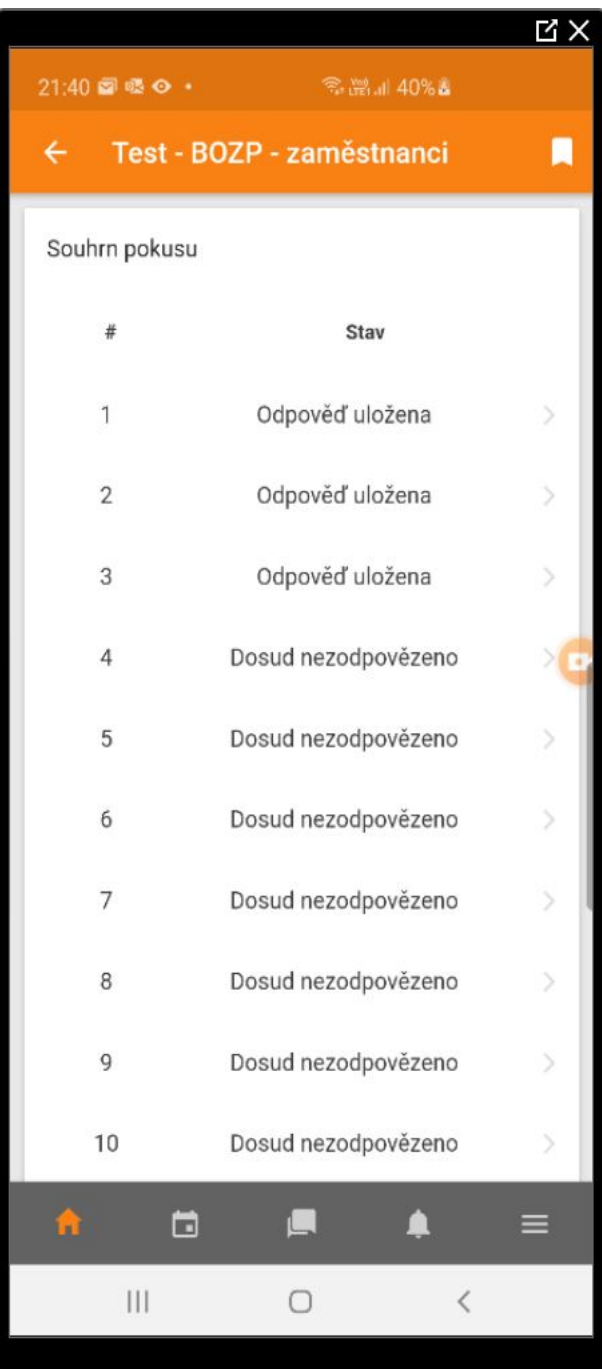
21:40 40%

Test - BOZP - zaměstnanci

Souhrn pokusu

| # | Stav |
|---|---|
| 1 | Odpověď uložena |
| 2 | Odpověď uložena |
| 3 | Odpověď uložena |
| 4 | Dosud nezodpovězeno |
| 5 | Dosud nezodpovězeno |
| 6 | Dosud nezodpovězeno |
| 7 | Dosud nezodpovězeno |
| 8 | Dosud nezodpovězeno |
| 9 | Dosud nezodpovězeno |
| 10 | Dosud nezodpovězeno |